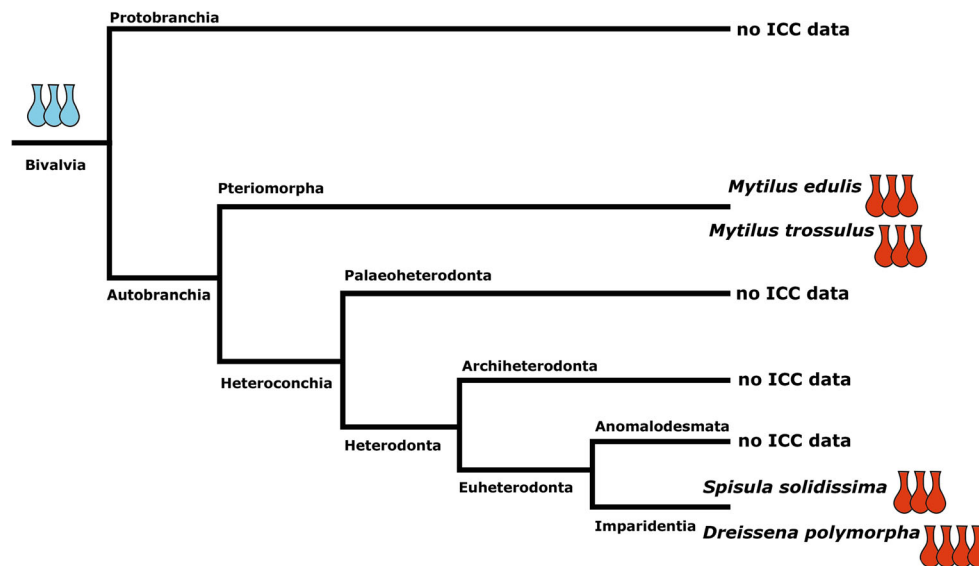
Protobranchia

no ICC data

Bivalvia

Pteriomorpha

Mytilus edulis

Mytilus trossulus

Autobranchia

Palaeoheterodonta

no ICC data

Heteroconchia

Archiheterodonta

no ICC data

Heterodonta

Anomalodesmata

no ICC data

Euheterodonta

Spisula solidissima

Imparidentia

Dreissena polymorpha